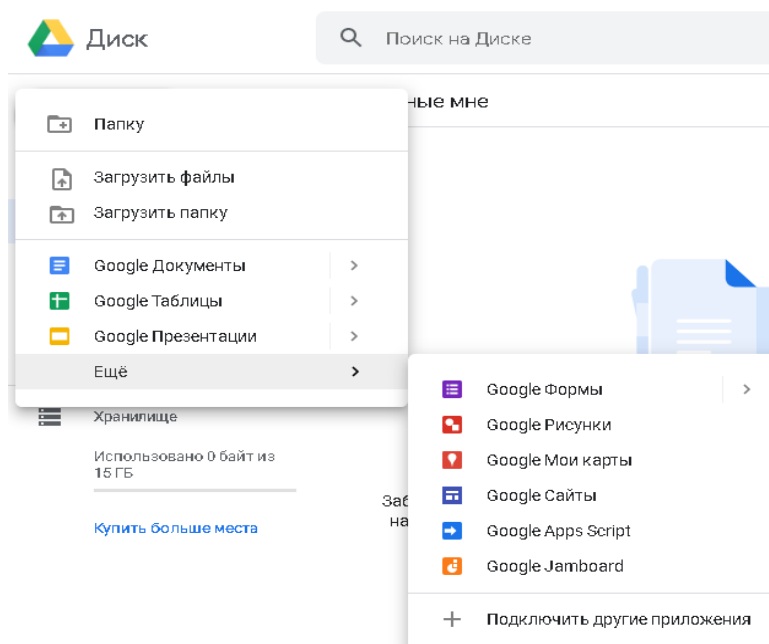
Диск

Поиск на Диске

ные мне

Папку

Загрузить файлы
Загрузить папку

Google Документы
Google Таблицы
Google Презентации
Ещё

Хранилище

Использовано 0 байт из 15 ГБ

Купить больше места

Заб
на

Google Формы
Google Рисунки
Google Мои карты
Google Сайты
Google Apps Script
Google Jamboard

Подключить другие приложения